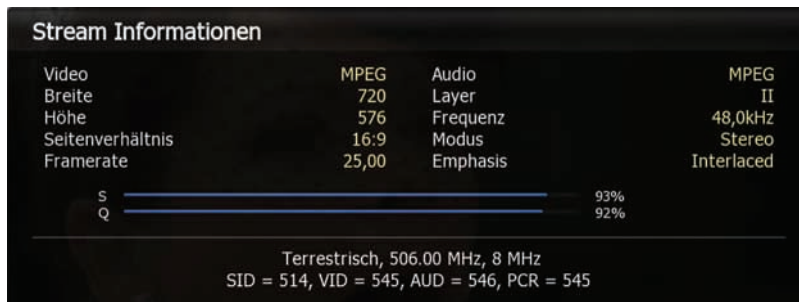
Stream Informationen

| Video | MPEG | Audio | MPEG |
|---|---|---|---|
| Breite | 720 | Layer | II |
| Höhe | 576 | Frequenz | 48,0kHz |
| Seitenverhältnis | 16:9 | Modus | Stereo |
| Framerate | 25,00 | Emphasis | Interlaced |

S 93%
Q 92%

Terrestrisch, 506.00 MHz, 8 MHz
SID = 514, VID = 545, AUD = 546, PCR = 545